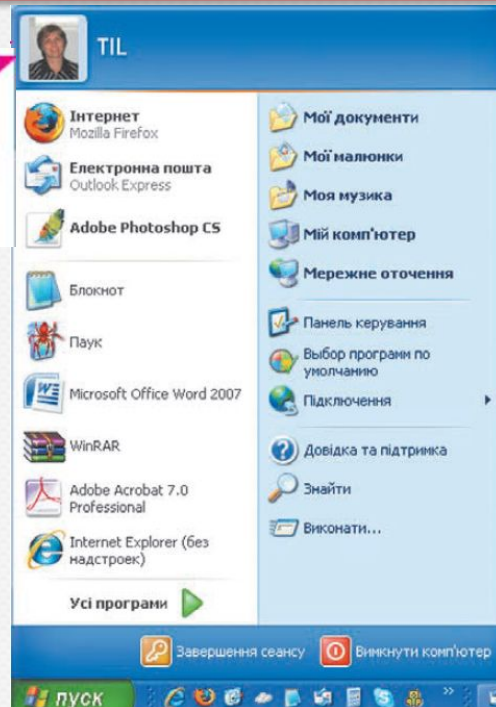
TIL

Інтернет
Mozilla Firefox

Електронна пошта
Outlook Express

Adobe Photoshop CS

Блокнот

Паук

Microsoft Office Word 2007

WinRAR

Adobe Acrobat 7.0 Professional

Internet Explorer (без надстроек)

Усі програми

Мої документи

Мої малюнки

Моя музика

Мій комп'ютер

Мережне оточення

Панель керування

Выбор программ по умолчанию

Підключення

Довідка та підтримка

Знайти

Виконати...

Завершення сеансу

Вимкнути комп'ютер

пуск